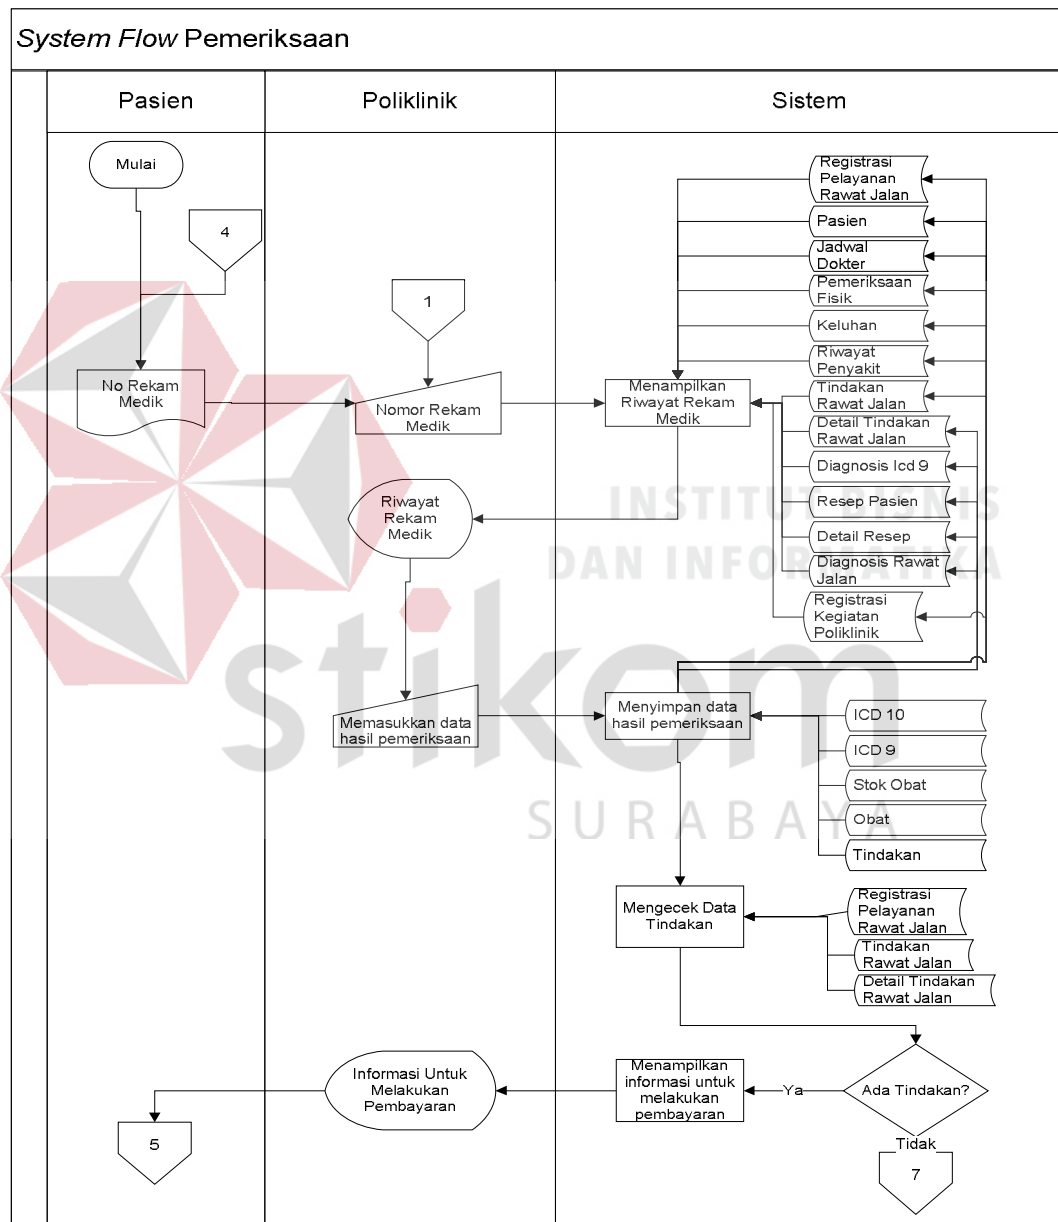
System Flow Pemeriksaan

Pasien

Poliklinik

Sistem

Mulai

4

No Rekam Medik

1

Nomor Rekam Medik

Riwayat Rekam Medik

Memasukkan data hasil pemeriksaan

Menampilkan Riwayat Rekam Medik

Registrasi Pelayanan Rawat Jalan

Pasien

Jadwal Dokter

Pemeriksaan Fisik

Keluhan

Riwayat Penyakit

Tindakan Rawat Jalan

Detail Tindakan Rawat Jalan

Diagnosis Icd 9

Resep Pasien

Detail Resep

Diagnosis Rawat Jalan

Registrasi Kegiatan Poliklinik

Menyimpan data hasil pemeriksaan

ICD 10

ICD 9

Stok Obat

Obat

Tindakan

Mengecek Data Tindakan

Registrasi Pelayanan Rawat Jalan

Tindakan Rawat Jalan

Detail Tindakan Rawat Jalan

Ada Tindakan?

Ya

Tidak

7

Menampilkan informasi untuk melakukan pembayaran

Informasi Untuk Melakukan Pembayaran

5

INSTITUT BISNIS DAN INFORMATIKA

stikom

SURABAYA